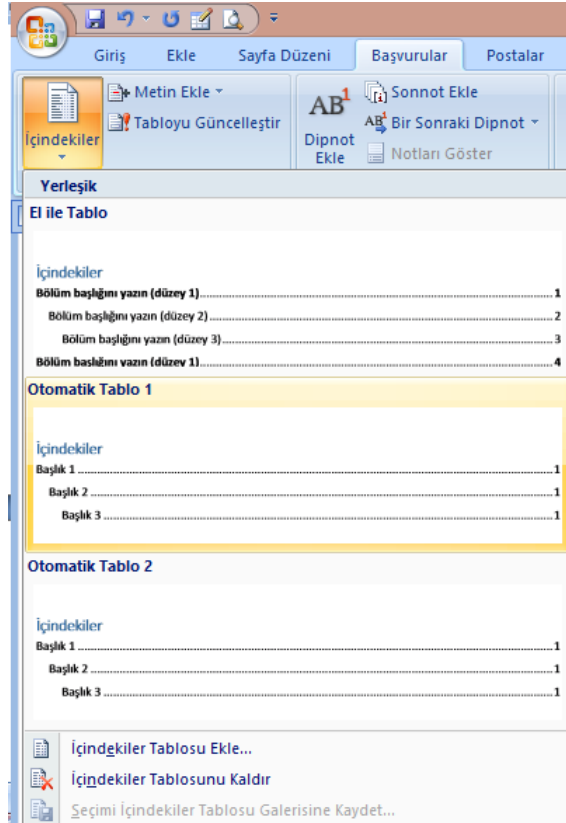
Giriş Ekle Sayfa Düzeni Başvurular Postalar

İçindekiler
Metin Ekle
Tabloyu Güncelleştir
AB$^1$
Dipnot Ekle
Sonnot Ekle
Bir Sonraki Dipnot
Notları Göster

Yerleşik
El ile Tablo

İçindekiler
Bölüm başlığını yazın (düzey 1) 1
Bölüm başlığını yazın (düzey 2) 2
Bölüm başlığını yazın (düzey 3) 3
Bölüm başlığını yazın (düzey 1) 4

Otomatik Tablo 1

İçindekiler
Başlık 1 1
Başlık 2 1
Başlık 3 1

Otomatik Tablo 2

İçindekiler
Başlık 1 1
Başlık 2 1
Başlık 3 1

İçindekiler Tablosu Ekle...
İçindekiler Tablosunu Kaldır
Seçimi İçindekiler Tablosu Galerisine Kaydet...